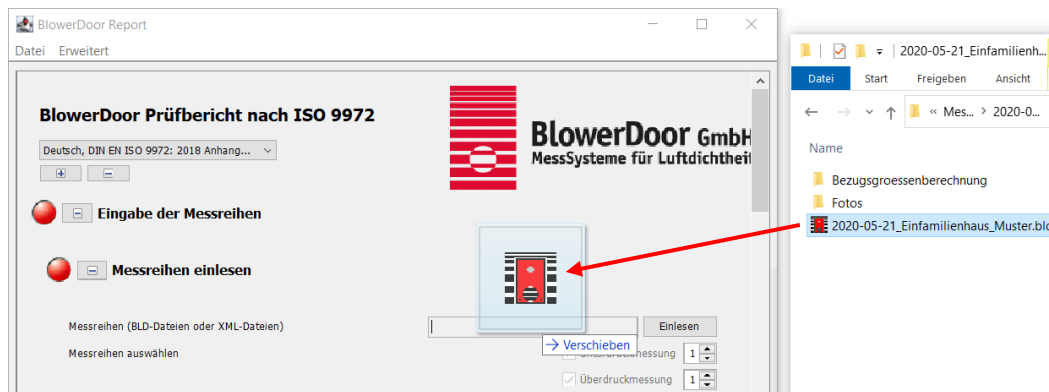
BlowerDoor Report

Datei Erweitert

BlowerDoor Prüfbericht nach ISO 9972

Deutsch, DIN EN ISO 9972: 2018 Anhang...

BlowerDoor GmbH
MessSysteme für Luftdichtheit

Eingabe der Messreihen

Messreihen einlesen

Messreihen (BLD-Dateien oder XML-Dateien)

Einlesen

Messreihen auswählen

→ Verschieben

Unterdruckmessung 1

Überdruckmessung 1

2020-05-21_Einfamilienh...

Datei Start Freigeben Ansicht

« Mess... › 2020-0...

Name

Bezugsgroessenberechnung

Fotos

2020-05-21_Einfamilienhaus_Muster.bl